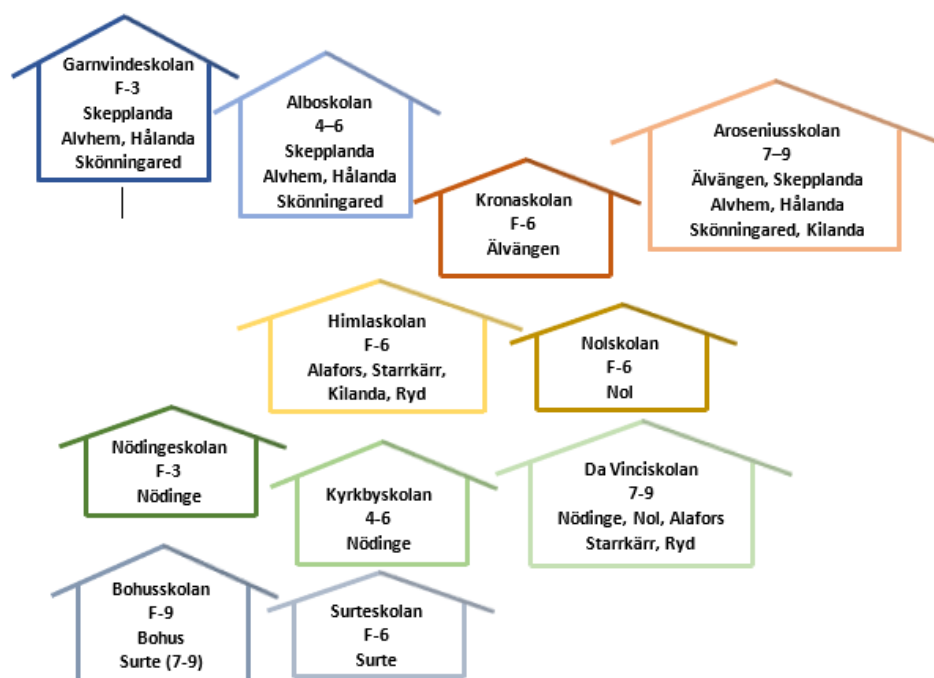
Garnvindeskolan
F-3
Skepplanda
Alvhem, Hålanda
Skönningared

Alboskolan
4–6
Skepplanda
Alvhem, Hålanda
Skönningared

Kronaskolan
F-6
Älvängen

Aroseniusskolan
7–9
Älvängen, Skepplanda
Alvhem, Hålanda
Skönningared, Kilanda

Himlaskolan
F-6
Alafors, Starrkärr,
Kilanda, Ryd

Nolskolan
F-6
Nol

Nödingeskolan
F-3
Nödinge

Kyrkbyskolan
4-6
Nödinge

Da Vinciskolan
7-9
Nödinge, Nol, Alafors
Starrkärr, Ryd

Bohusskolan
F-9
Bohus
Surte (7-9)

Surteskolan
F-6
Surte